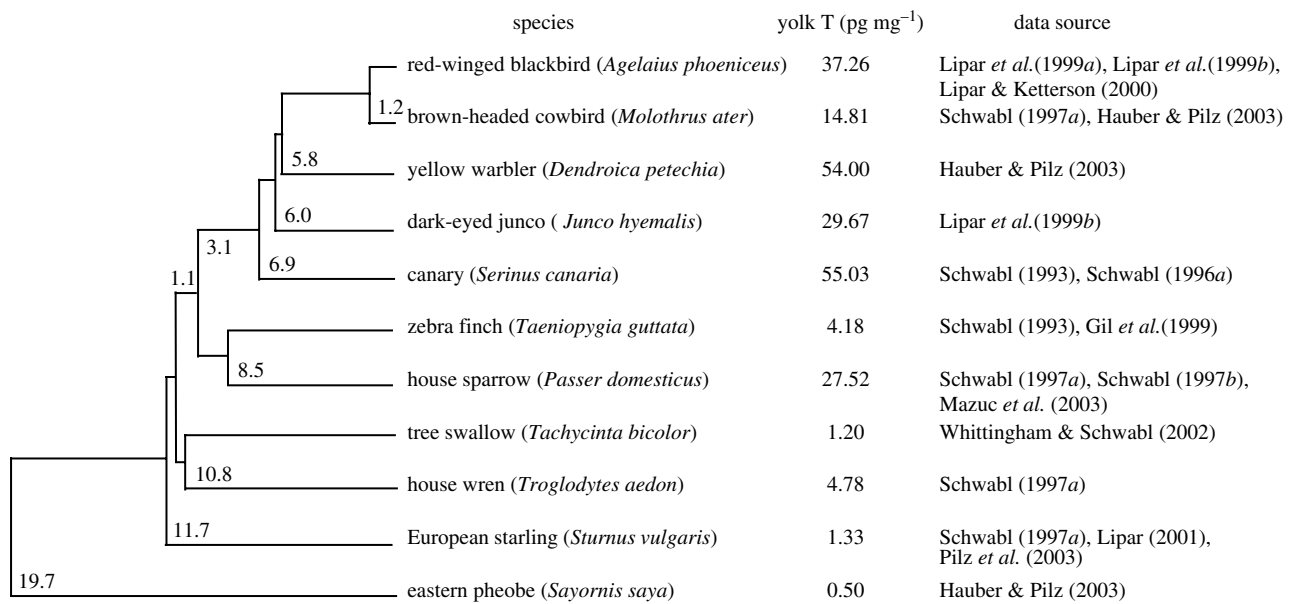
| species | yolk T (pg mg$^{-1}$) | data source |
|---|---|---|
| red-winged blackbird (*Agelaius phoeniceus*) | 37.26 | Lipar *et al.*(1999*a*), Lipar *et al.*(1999*b*), Lipar & Ketterson (2000) |
| brown-headed cowbird (*Molothrus ater*) | 14.81 | Schwabl (1997*a*), Hauber & Pilz (2003) |
| yellow warbler (*Dendroica petechia*) | 54.00 | Hauber & Pilz (2003) |
| dark-eyed junco ( *Junco hyemalis*) | 29.67 | Lipar *et al.*(1999*b*) |
| canary (*Serinus canaria*) | 55.03 | Schwabl (1993), Schwabl (1996*a*) |
| zebra finch (*Taeniopygia guttata*) | 4.18 | Schwabl (1993), Gil *et al.*(1999) |
| house sparrow (*Passer domesticus*) | 27.52 | Schwabl (1997*a*), Schwabl (1997*b*), Mazuc *et al.* (2003) |
| tree swallow (*Tachycinta bicolor*) | 1.20 | Whittingham & Schwabl (2002) |
| house wren (*Troglodytes aedon*) | 4.78 | Schwabl (1997*a*) |
| European starling (*Sturnus vulgaris*) | 1.33 | Schwabl (1997*a*), Lipar (2001), Pilz *et al.* (2003) |
| eastern pheobe (*Sayornis saya*) | 0.50 | Hauber & Pilz (2003) |

1.2
5.8
6.0
3.1
6.9
1.1
8.5
10.8
11.7
19.7